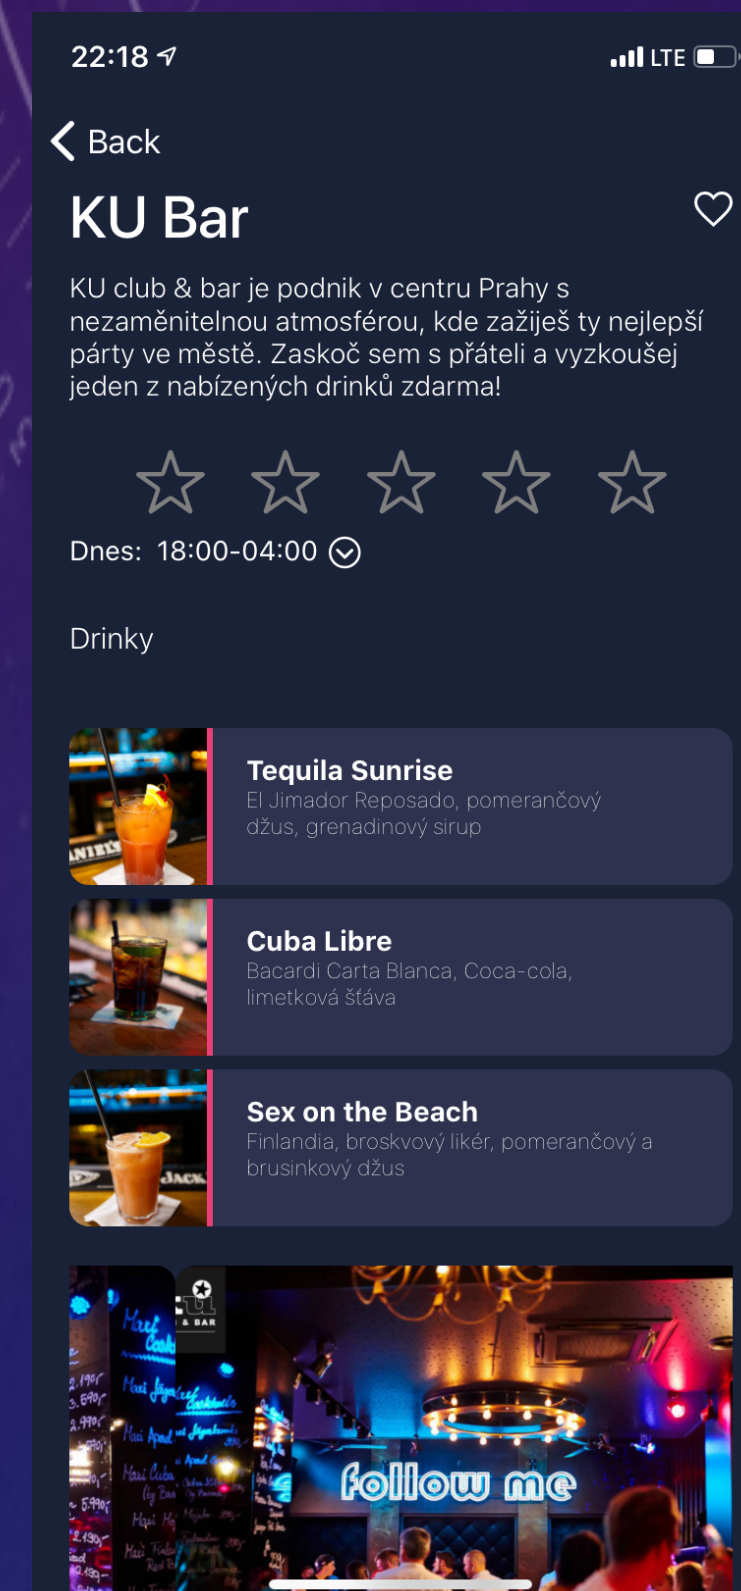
22:18 LTE

Back

KU Bar

KU club & bar je podnik v centru Prahy s nezaměnitelnou atmosférou, kde zažiješ ty nejlepší párty ve městě. Zaskoč sem s přáteli a vyzkoušej jeden z nabízených drinků zdarma!

Dnes: 18:00-04:00

Drinky

Tequila Sunrise
El Jimador Reposado, pomerančový džus, grenadinový sirup

Cuba Libre
Bacardi Carta Blanca, Coca-cola, limetková šťáva

Sex on the Beach
Finlandia, broskvový likér, pomerančový a brusinkový džus

follow me